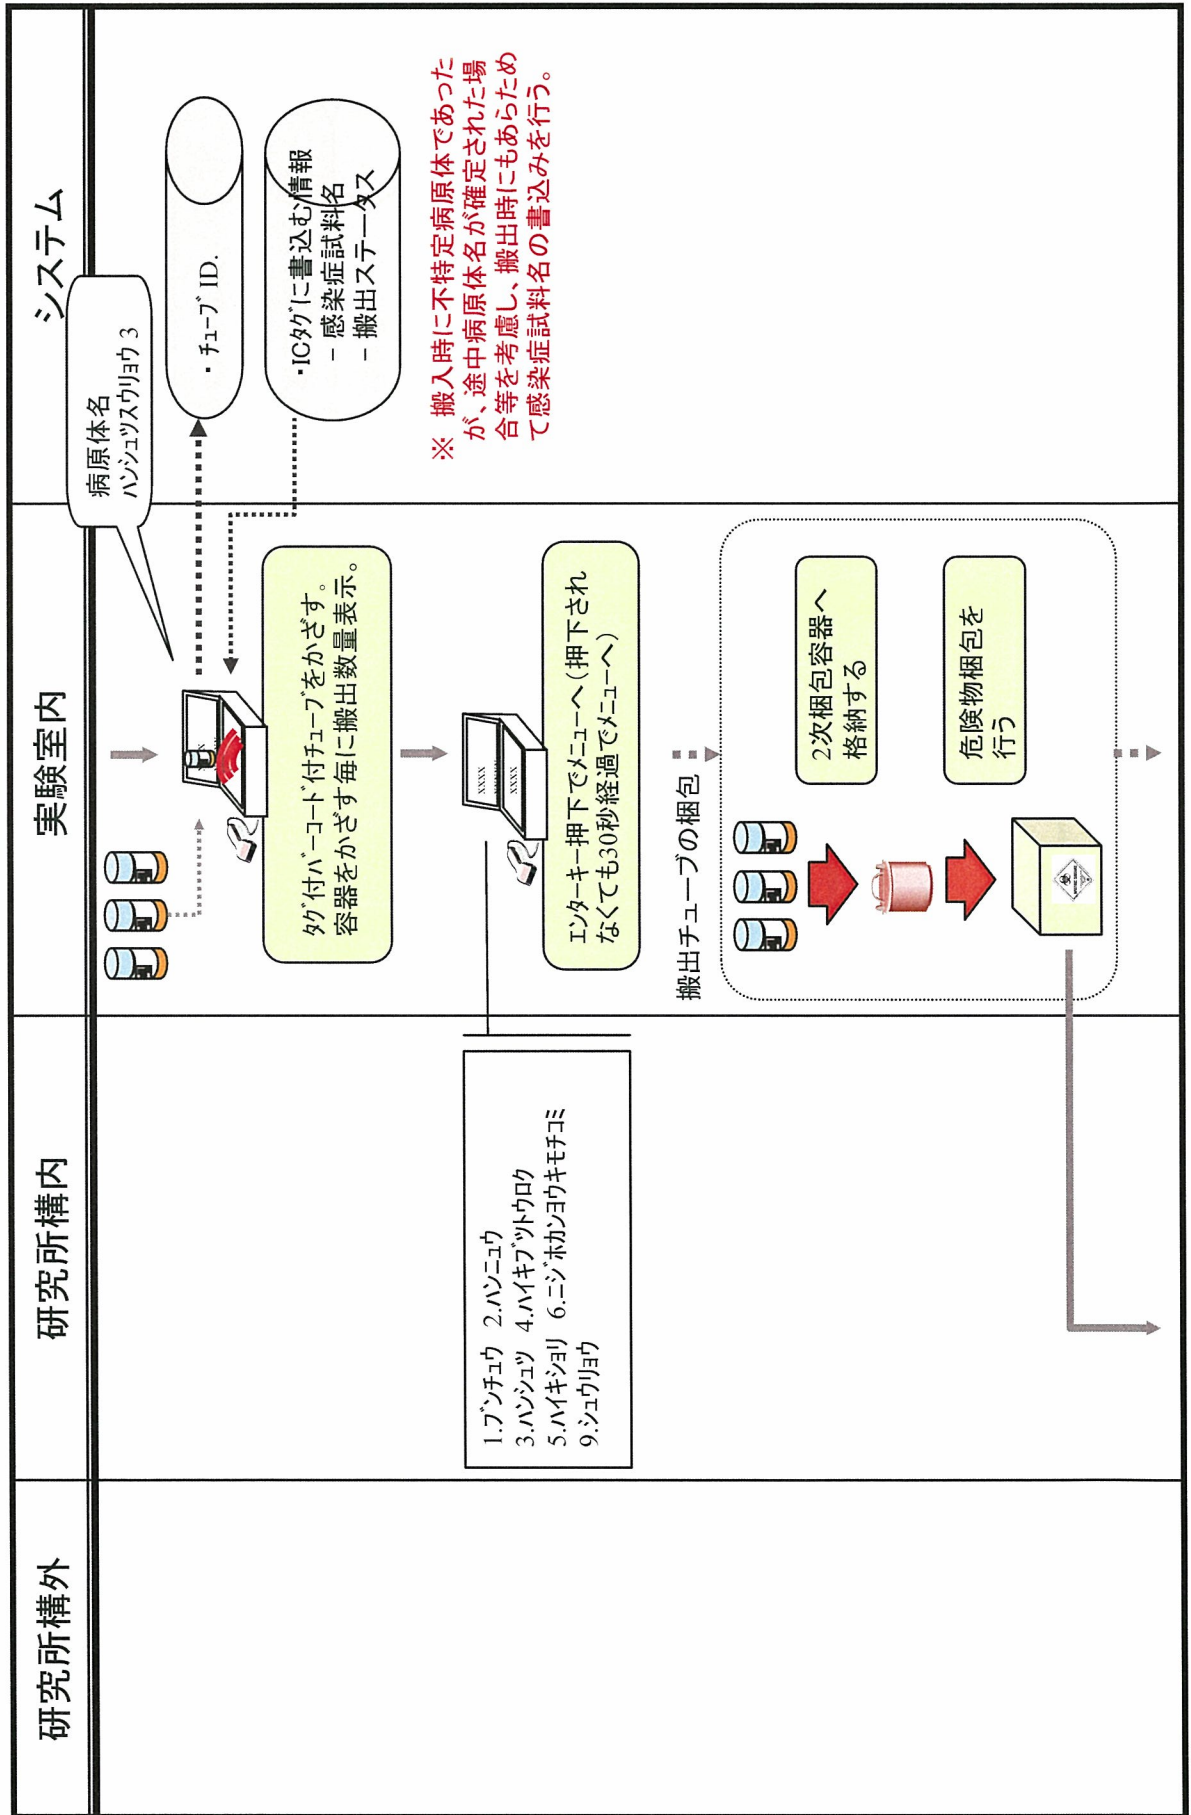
システム

実験室内

研究所構内

研究所構外

病原体名
ハンジュツスウリョウ 3

・チューブ ID.

・ICタグに書込む情報
－ 感染症試料名
－ 搬出ステータス

※ 搬入時に不特定病原体であったが、途中病原体名が確定された場合等を考慮し、搬出時にもあらためて感染症試料名の書込みを行う。

タグ付バーコード付チューブをかざす。容器をかざす毎に搬出数量表示。

エンターキー押下でメニューへ（押下されなくても30秒経過でメニューへ）

搬出チューブの梱包

2次梱包容器へ格納する

危険物梱包を行う

1.ブンチュウ 2.ハンニュウ
3.ハンシュツ 4.ハイキブツトウロク
5.ハイキショリ 6.ニジホカンヨウキモチコミ
9.シュウリョウ